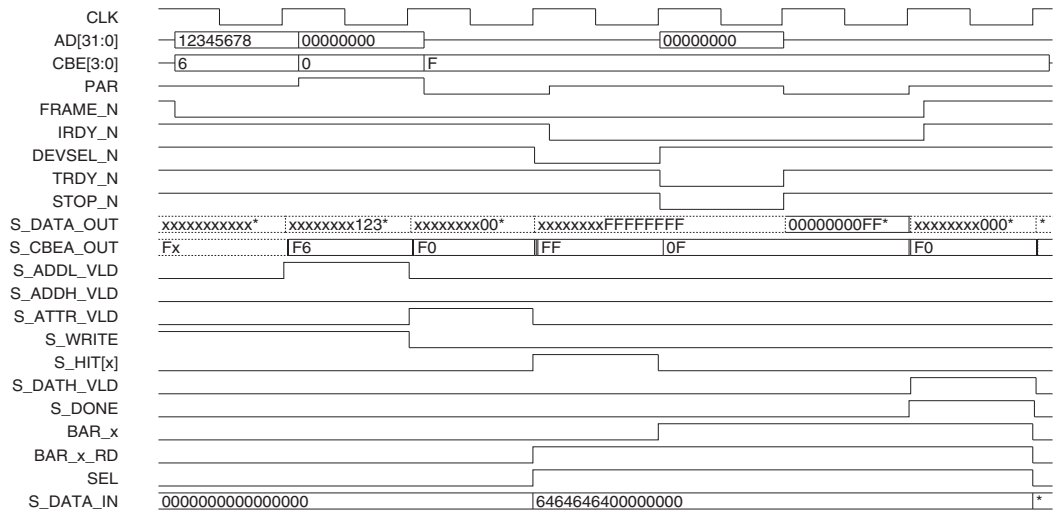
CLK
AD[31:0] 12345678 00000000 00000000
CBE[3:0] 6 0 F
PAR
FRAME_N
IRDY_N
DEVSEL_N
TRDY_N
STOP_N
S_DATA_OUT xxxxxxxxxxx* xxxxxxxx123* xxxxxxxx00* xxxxxxxxFFFFFFFF 00000000FF* xxxxxxxx000* *
S_CBEA_OUT Fx F6 F0 FF 0F F0
S_ADDL_VLD
S_ADDH_VLD
S_ATTR_VLD
S_WRITE
S_HIT[x]
S_DATH_VLD
S_DONE
BAR_x
BAR_x_RD
SEL
S_DATA_IN 0000000000000000 6464646400000000 *